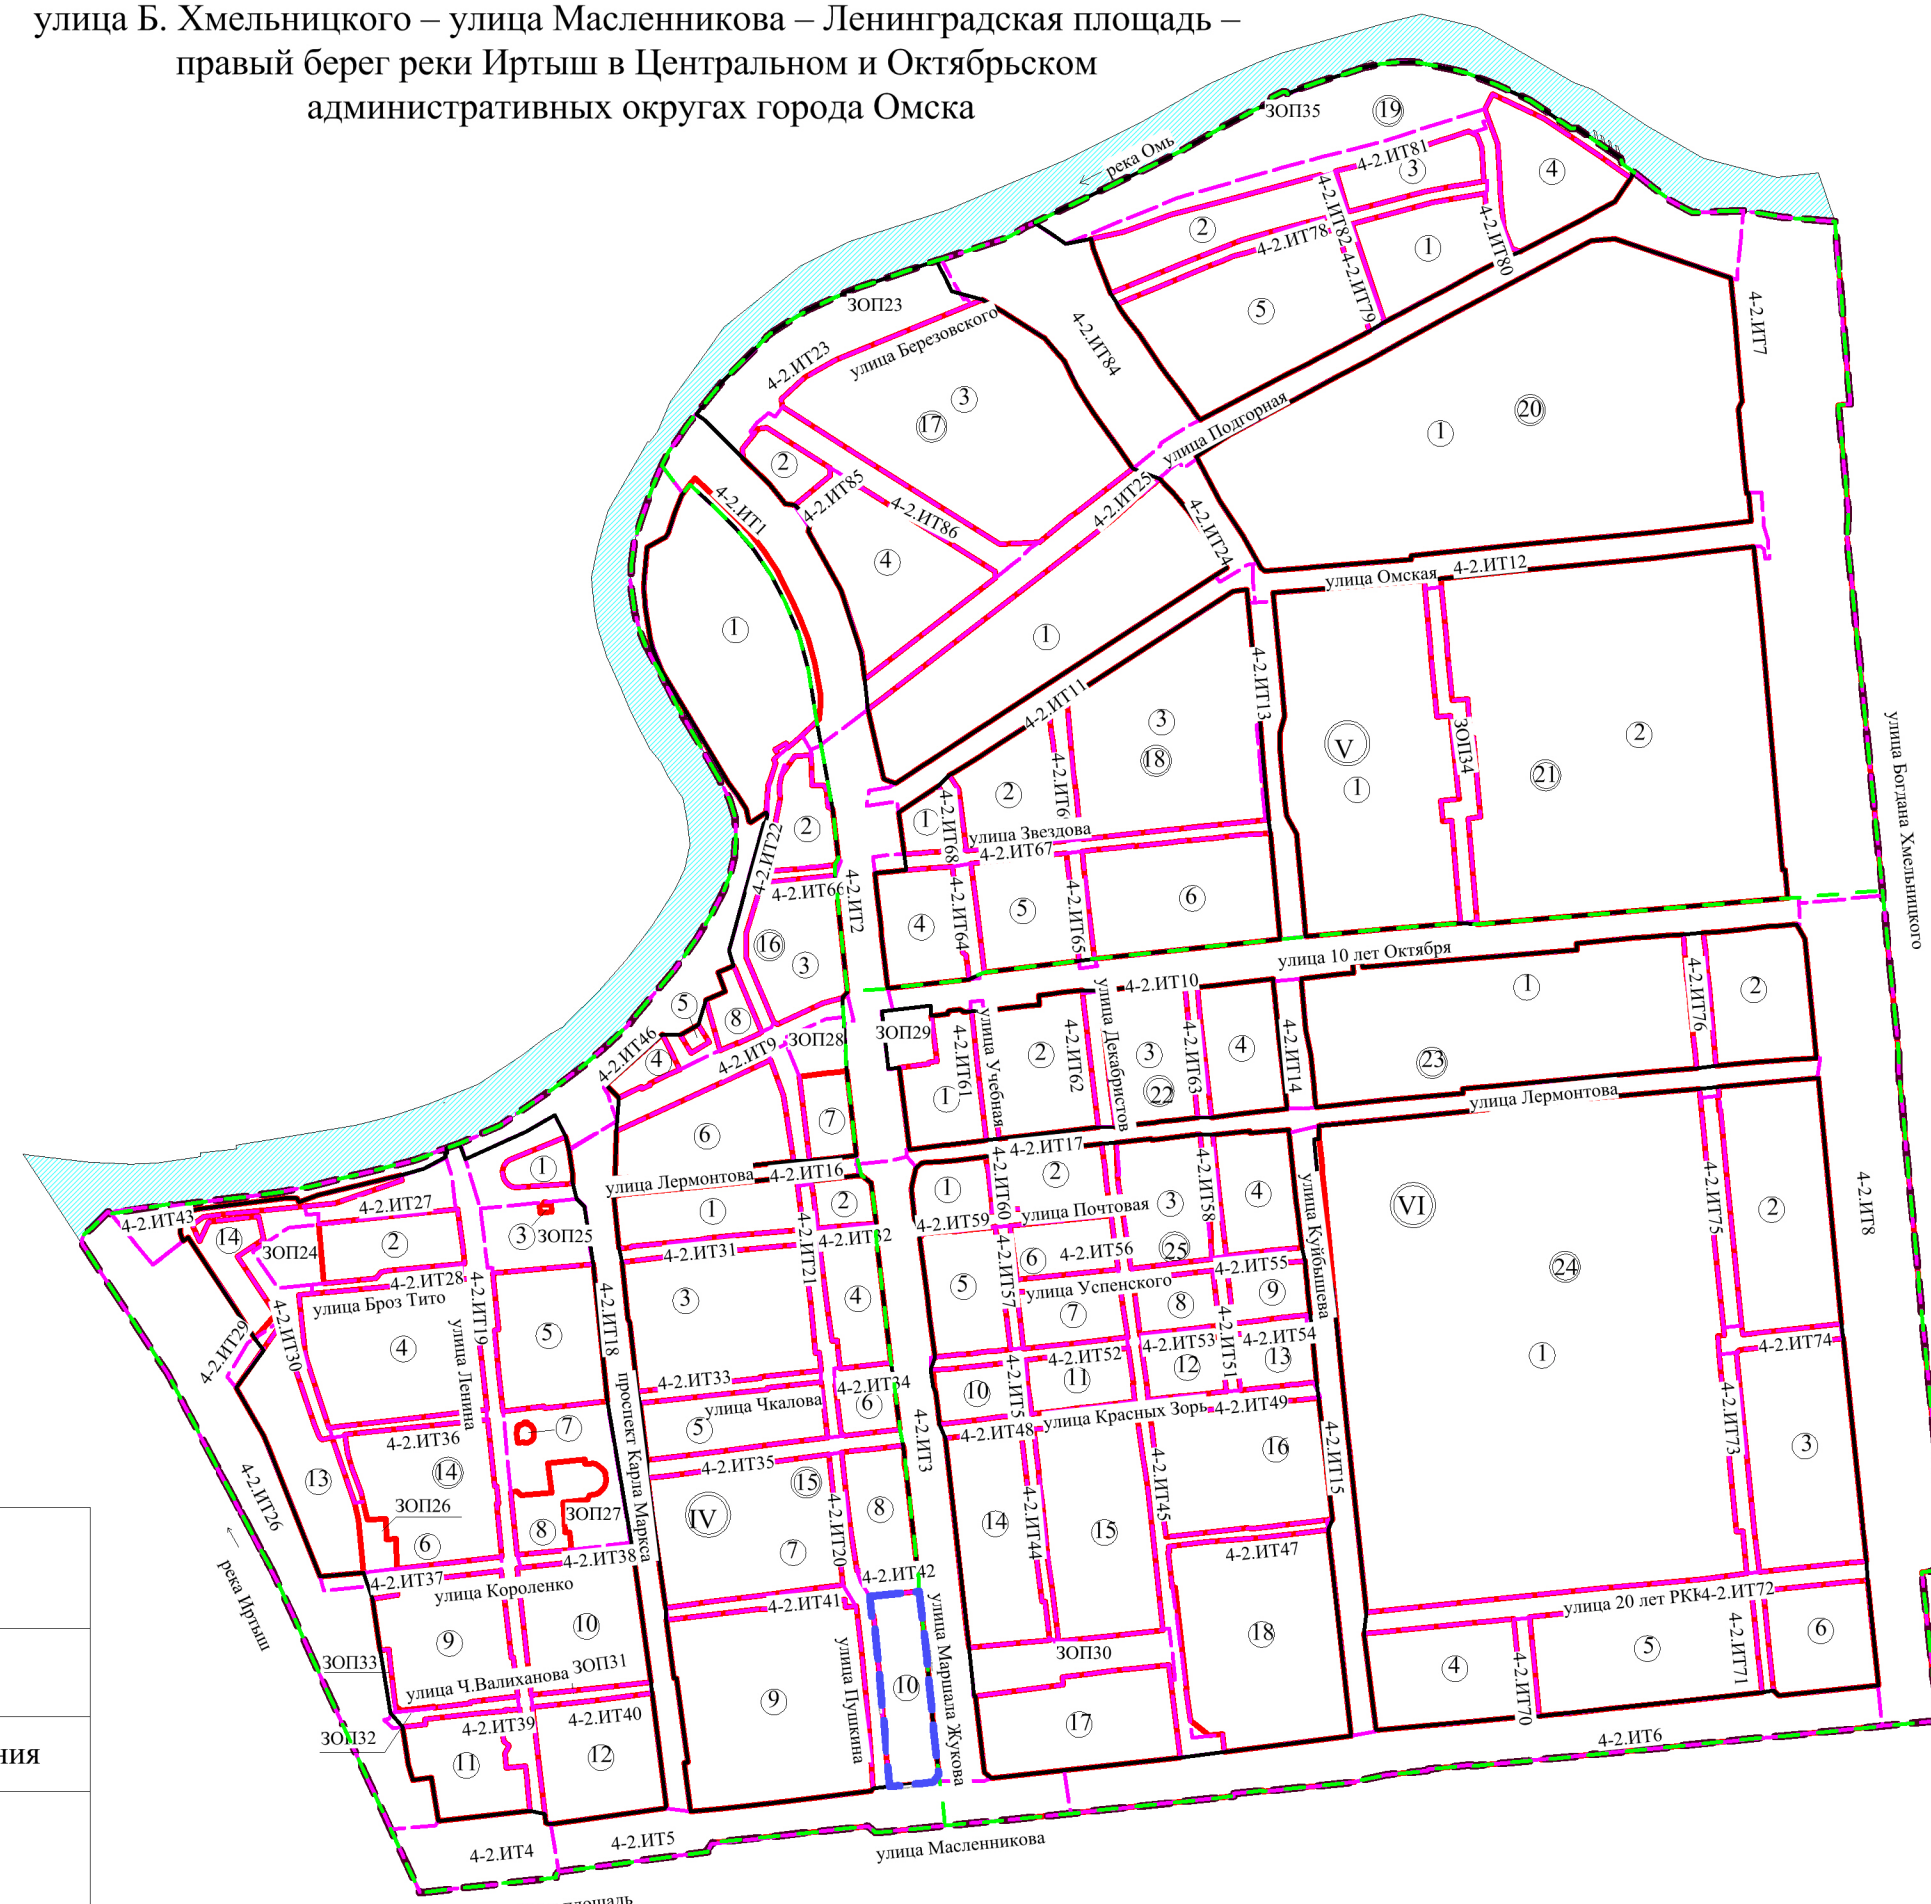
улица Б. Хмельницкого – улица Масленникова – Ленинградская площадь – правый берег реки Иртыш в Центральном и Октябрьском административных округах города Омска

ЗОП35
19
река Омь
4-2.ИТ81
3
4
4-2.ИТ82
4-2.ИТ78
2
1
4-2.ИТ80
4-2.ИТ79
5
4-2.ИТ7
ЗОП23
4-2.ИТ84
улица Березовского
4-2.ИТ23
3
17
20
1
улица Подгорная
2
4-2.ИТ85
4-2.ИТ25
4-2.ИТ1
4-2.ИТ86
4-2.ИТ24
4
улица Омская
4-2.ИТ12
1
1
4-2.ИТ13
4-2.ИТ11
3
18
V
ЗОП34
2
21
1
улица Богдана Хмельницкого
4-2.ИТ6
2
1
4-2.ИТ68
улица Звездова
4-2.ИТ67
2
4-2.ИТ22
4-2.ИТ66
4-2.ИТ2
4
4-2.ИТ64
5
4-2.ИТ65
6
16
3
улица 10 лет Октября
4-2.ИТ10
1
4-2.ИТ76
2
5
8
ЗОП28
ЗОП29
4-2.ИТ61
улица Учебная
2
4-2.ИТ62
улица Декабристов
3
4-2.ИТ63
4
4-2.ИТ14
23
4-2.ИТ46
4
4-2.ИТ9
1
22
улица Лермонтова
6
7
4-2.ИТ17
1
улица Лермонтова
4-2.ИТ16
2
1
4-2.ИТ60
4-2.ИТ58
4
улица Куйбышева
VI
4-2.ИТ75
2
4-2.ИТ8
4-2.ИТ43
4-2.ИТ27
2
3
ЗОП25
1
2
4-2.ИТ59
улица Почтовая
3
14
ЗОП24
4-2.ИТ31
4-2.ИТ32
6
4-2.ИТ56
25
24
4-2.ИТ28
4-2.ИТ21
4-2.ИТ57
5
улица Успенского
4-2.ИТ55
улица Броз Тито
4-2.ИТ19
4-2.ИТ18
3
4
7
8
9
4-2.ИТ29
4-2.ИТ30
4
улица Ленина
5
проспект Карла Маркса
4-2.ИТ54
4-2.ИТ51
4-2.ИТ53
4-2.ИТ52
12
13
4-2.ИТ74
1
4-2.ИТ33
4-2.ИТ34
10
4-2.ИТ5
11
улица Чкалова
6
5
4-2.ИТ3
4-2.ИТ48
улица Красных Зорь
4-2.ИТ49
7
4-2.ИТ36
4-2.ИТ73
14
16
3
4-2.ИТ26
13
4-2.ИТ35
15
4-2.ИТ15
ЗОП26
8
4-2.ИТ45
ЗОП27
IV
14
4-2.ИТ44
15
4-2.ИТ20
8
6
4-2.ИТ38
7
река Иртыш
4-2.ИТ42
4-2.ИТ47
4-2.ИТ37
улица Короленко
улица Маршала Жукова
улица 20 лет РККА
4-2.ИТ72
4-2.ИТ41
10
9
18
6
4-2.ИТ71
ЗОП33
ЗОП31
улица Пушкина
ЗОП30
5
4
4-2.ИТ70
улица Ч.Валиханова
10
4-2.ИТ39
4-2.ИТ40
9
17
ЗОП32
11
12
4-2.ИТ6
ния
4-2.ИТ5
4-2.ИТ4
улица Масленникова
площадь